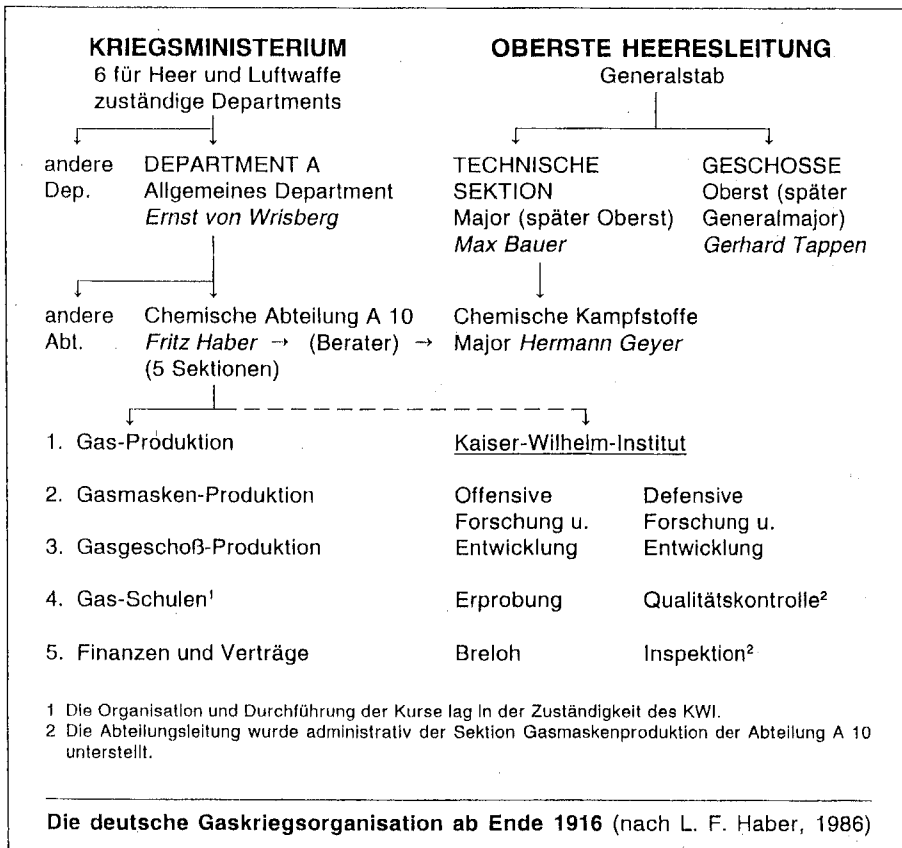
KRIEGSMINISTERIUM
6 für Heer und Luftwaffe zuständige Departments

OBERSTE HEERESLEITUNG
Generalstab

andere Dep.

DEPARTMENT A
Allgemeines Department
*Ernst von Wrisberg*

TECHNISCHE SEKTION
Major (später Oberst)
*Max Bauer*

GESCHOSSE
Oberst (später Generalmajor)
*Gerhard Tappen*

andere Abt.

Chemische Abteilung A 10
*Fritz Haber* → (Berater) →
(5 Sektionen)

Chemische Kampfstoffe
Major *Hermann Geyer*

1. Gas-Produktion

2. Gasmasken-Produktion

3. Gasgeschoß-Produktion

4. Gas-Schulen¹

5. Finanzen und Verträge

Kaiser-Wilhelm-Institut

Offensive Forschung u. Entwicklung

Defensive Forschung u. Entwicklung

Erprobung

Qualitätskontrolle²

Breloh

Inspektion²

1 Die Organisation und Durchführung der Kurse lag in der Zuständigkeit des KWI.
2 Die Abteilungsleitung wurde administrativ der Sektion Gasmaskenproduktion der Abteilung A 10 unterstellt.

**Die deutsche Gaskriegsorganisation ab Ende 1916** (nach L. F. Haber, 1986)